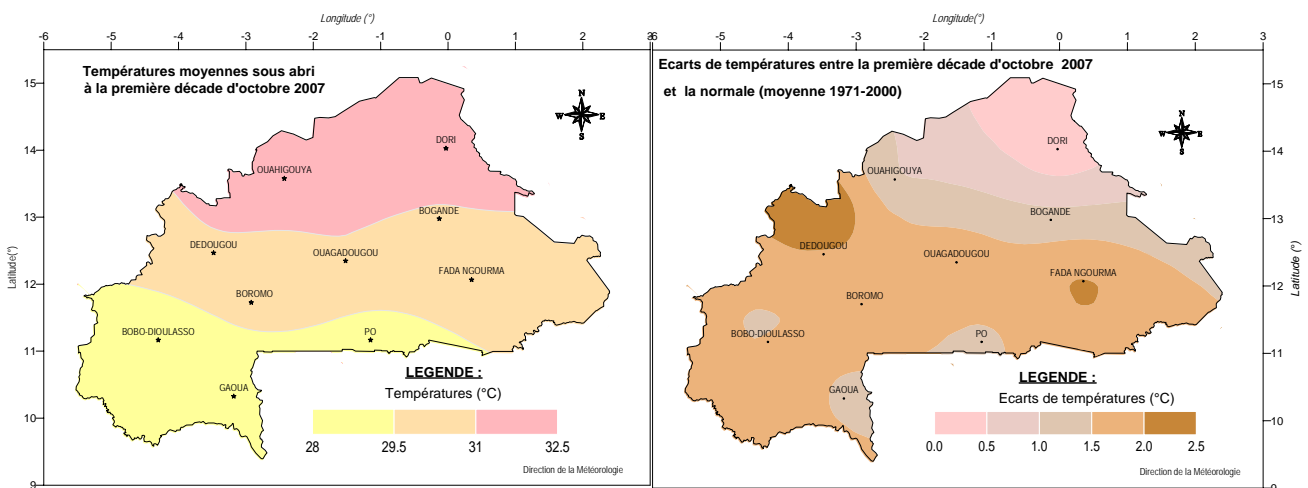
Longitude (°)

-6 -5 -4 -3 -2 -1 0 1 2 3

Températures moyennes sous abri à la première décade d'octobre 2007

N W E S

15 14 13 12 11 10 9

Latitude (°)

DORI
OUAHIGOUYA
BOGANDE
DEDOUGOU
OUAGADOUGOU
FADA NGOURMA
BOROMO
BOBO-DIOULASSO
PO
GAOUA

LEGENDE :
Températures (°C)
28 29.5 31 32.5

Direction de la Météorologie

Longitude (°)

-6 -5 -4 -3 -2 -1 0 1 2 3

Ecarts de températures entre la première décade d'octobre 2007 et la normale (moyenne 1971-2000)

N W E S

15 14 13 12 11 10 9

Latitude (°)

DORI
OUAHIGOUYA
BOGANDE
DEDOUGOU
OUAGADOUGOU
FADA NGOURMA
BOROMO
BOBO-DIOULASSO
PO
GAOUA

LEGENDE :
Ecarts de températures (°C)
0.0 0.5 1.0 1.5 2.0 2.5

Direction de la Météorologie